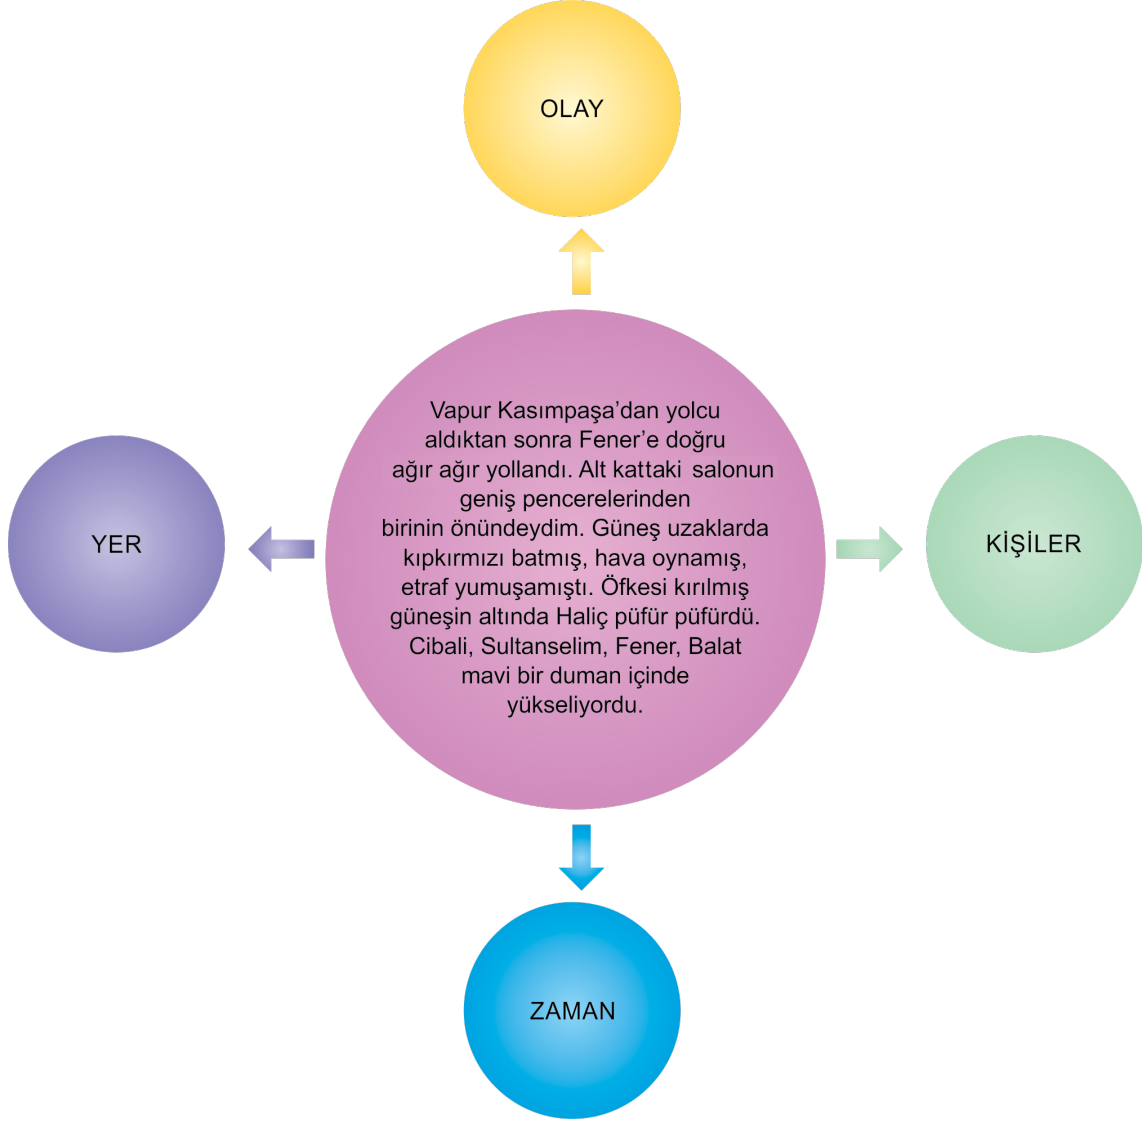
OLAY

YER

Vapur Kasımpaşa’dan yolcu aldıktan sonra Fener’e doğru ağır ağır yollandı. Alt kattaki salonun geniş pencerelerinden birinin önündeydim. Güneş uzaklarda kıpkırmızı batmış, hava oynamış, etraf yumuşamıştı. Öfkesi kırılmış güneşin altında Haliç püfür püfürdü. Cibali, Sultanselim, Fener, Balat mavi bir duman içinde yükseliyordu.

KİŞİLER

ZAMAN